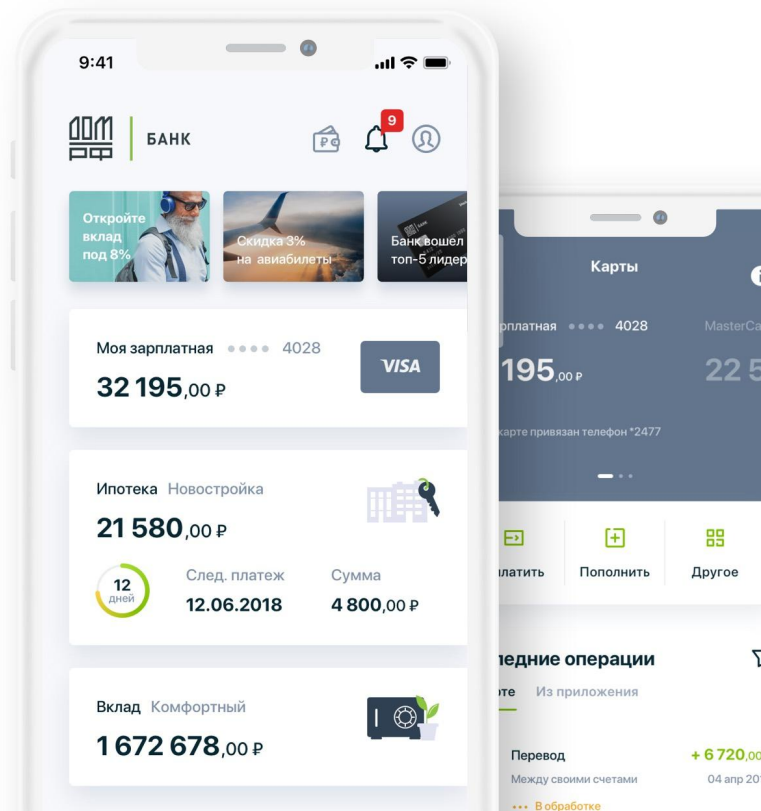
9:41

ДОМ РФ БАНК

9

Откройте вклад под 8%

Скидка 3% на авиабилеты

Банк вошел топ-5 лидер

Моя зарплатная •••• 4028

32 195,00 ₽

VISA

Ипотека Новостройка

21 580,00 ₽

12 дней

След. платеж
12.06.2018

Сумма
4 800,00 ₽

Вклад Комфортный

1 672 678,00 ₽

Карты

рплатная •••• 4028

195,00 ₽

MasterCa

22 5

карте привязан телефон *2477

латить

Пополнить

Другое

ледние операции

те Из приложения

Перевод
Между своими счетами
••• В обработке

+ 6 720,00
04 апр 20